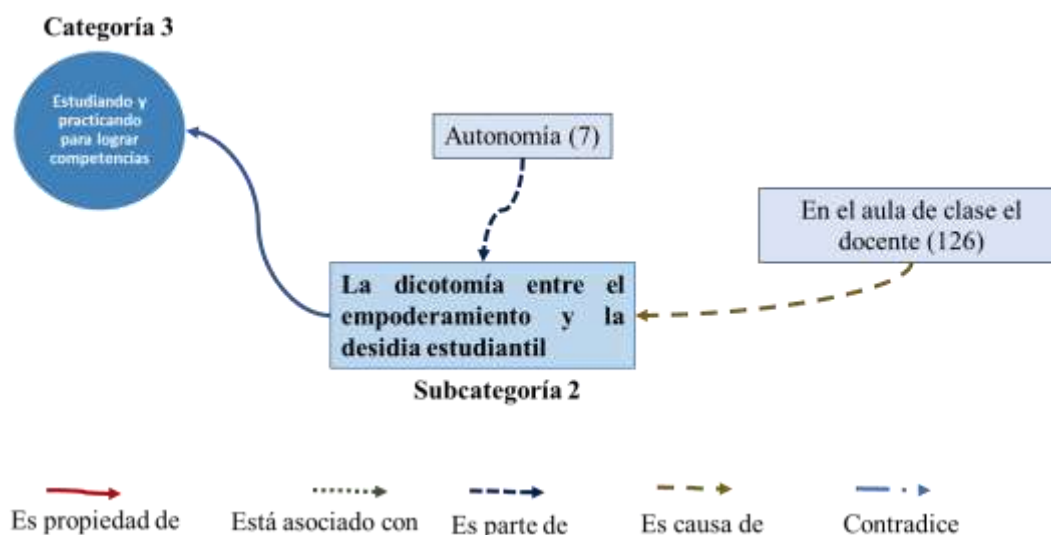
Categoría 3

Estudiando y practicando para lograr competencias

Autonomía (7)

En el aula de clase el docente (126)

La dicotomía entre el empoderamiento y la desidia estudiantil

Subcategoría 2

Es propiedad de

Está asociado con

Es parte de

Es causa de

Contradice